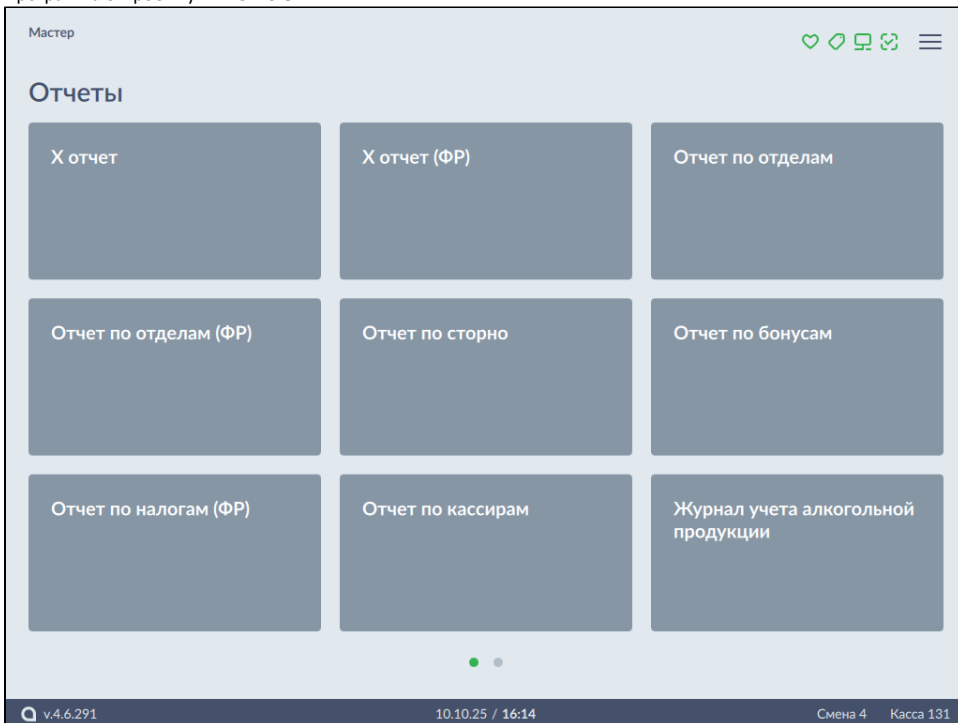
Мастер

Отчеты

X отчет

X отчет (ФР)

Отчет по отделам

Отчет по отделам (ФР)

Отчет по сторно

Отчет по бонусам

Отчет по налогам (ФР)

Отчет по кассирам

Журнал учета алкогольной продукции

v.4.6.291 10.10.25 / 16:14 Смена 4 Касса 131